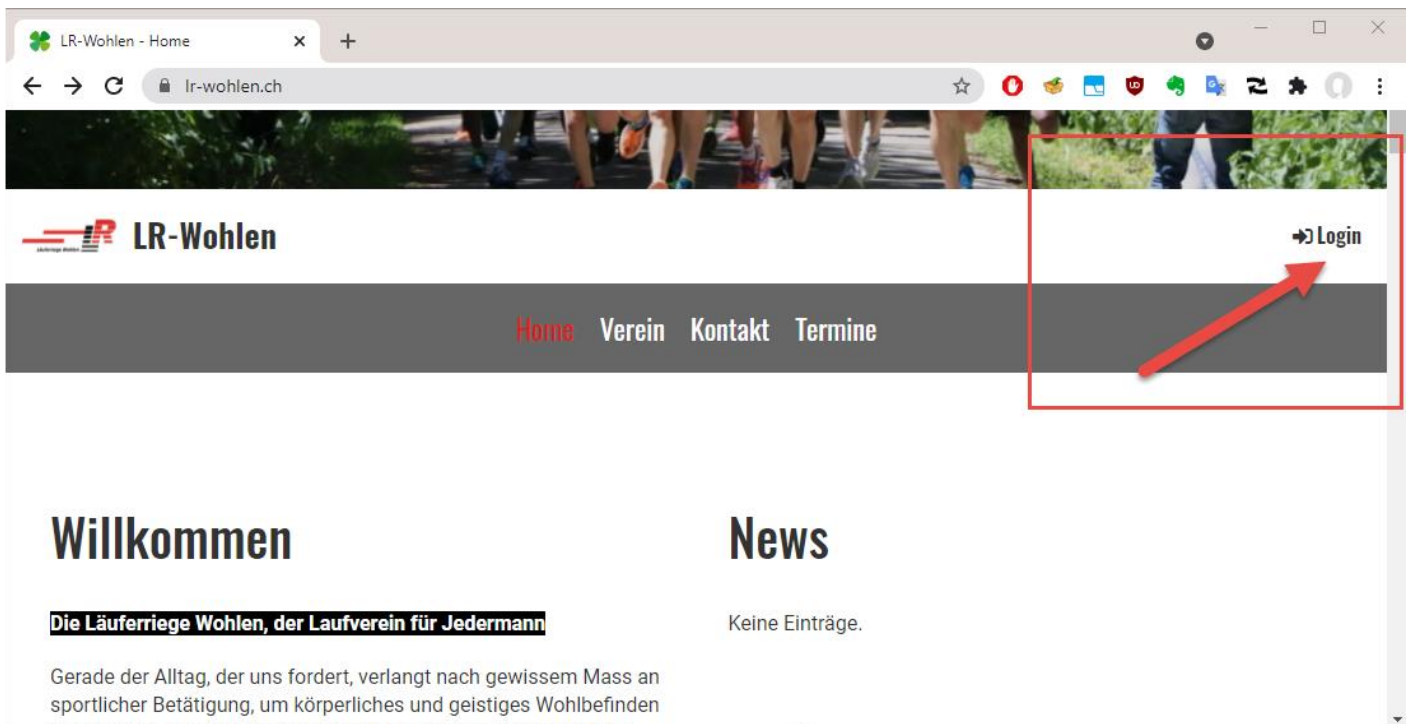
LR-Wohlen - Home

lr-wohlen.ch

LR-Wohlen

Login

Home Verein Kontakt Termine

Willkommen

Die Läuferriege Wohlen, der Laufverein für Jedermann

Gerade der Alltag, der uns fordert, verlangt nach gewissem Mass an sportlicher Betätigung, um körperliches und geistiges Wohlbefinden

News

Keine Einträge.